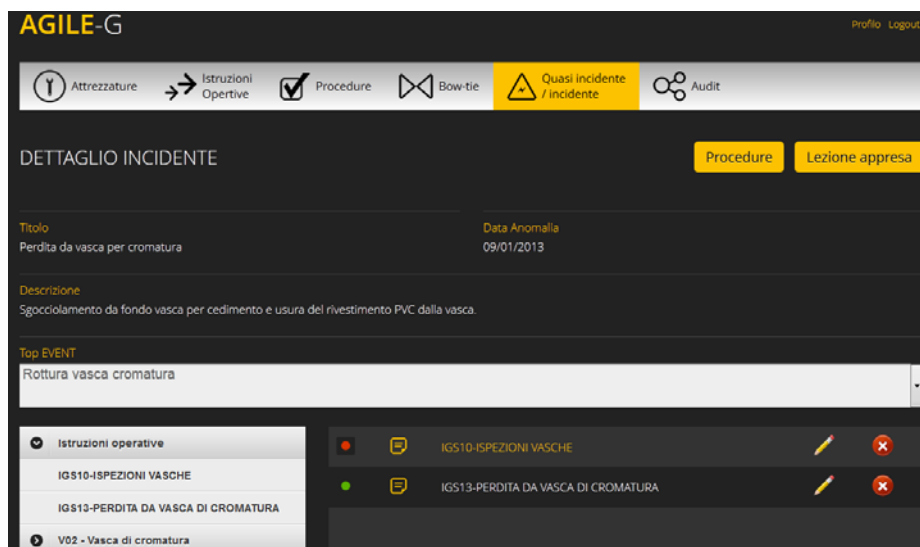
AGILE-G

Profilo Logout

Attrezzature
Istruzioni Opertive
Procedure
Bow-tie
Quasi incidente / incidente
Audit

DETTAGLIO INCIDENTE

Procedure
Lezione appresa

Titolo
Perdita da vasca per cromatura

Data Anomalia
09/01/2013

Descrizione
Sgocciolamento da fondo vasca per cedimento e usura del rivestimento PVC dalla vasca.

Top EVENT
Rottura vasca cromatura

Istruzioni operative
IGS10-ISPEZIONI VASCHE
IGS13-PERDITA DA VASCA DI CROMATURA
V02 - Vasca di cromatura

IGS10-ISPEZIONI VASCHE
IGS13-PERDITA DA VASCA DI CROMATURA